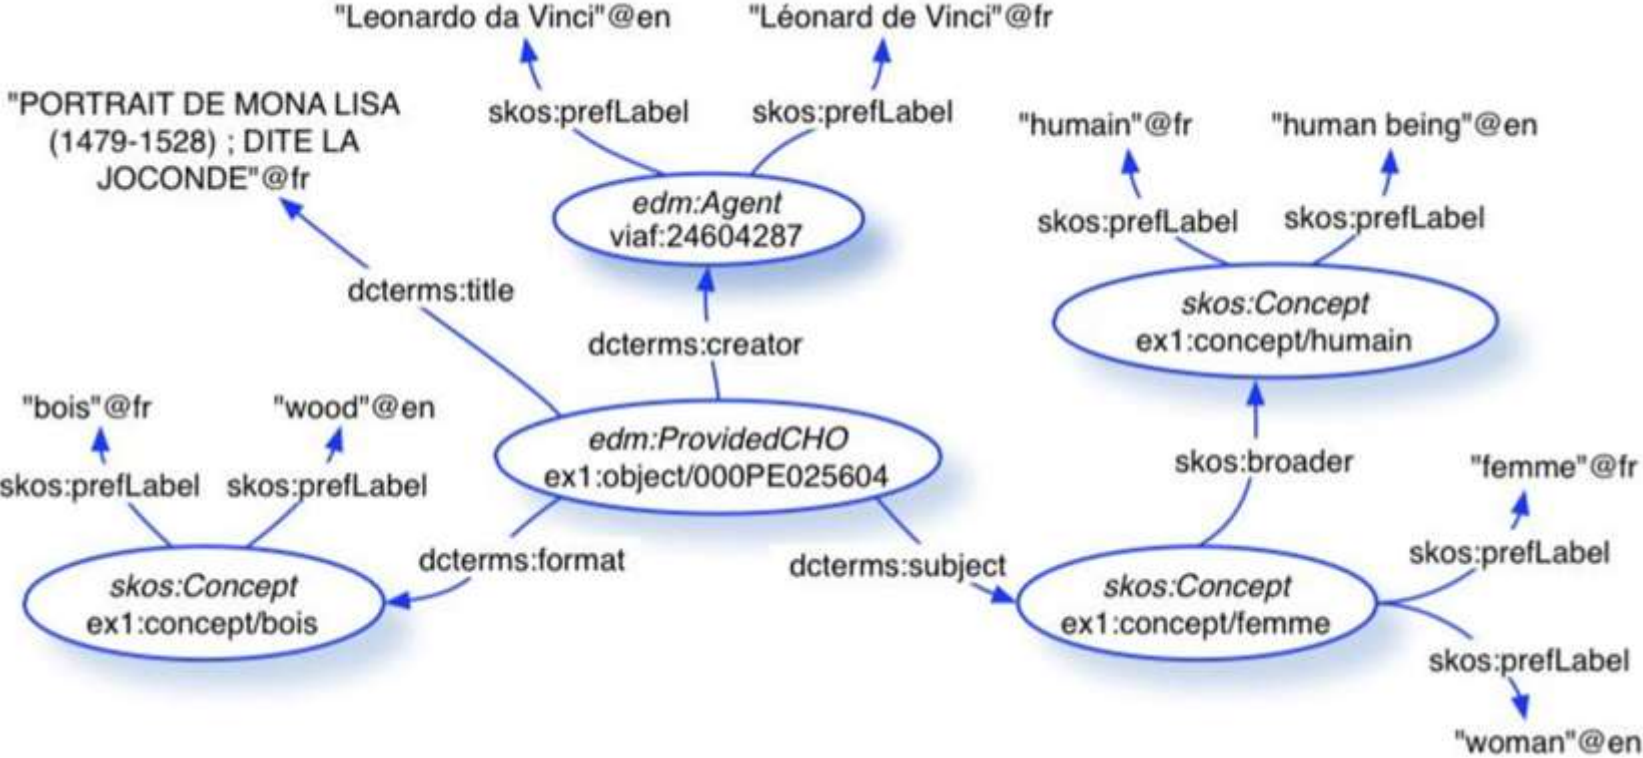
"Leonardo da Vinci"@en

"Léonard de Vinci"@fr

"PORTRAIT DE MONA LISA (1479-1528) ; DITE LA JOCONDE"@fr

skos:prefLabel

skos:prefLabel

"humain"@fr

"human being"@en

edm:Agent
viaf:24604287

skos:prefLabel

skos:prefLabel

dcterms:title

skos:Concept
ex1:concept/humain

dcterms:creator

"bois"@fr

"wood"@en

edm:ProvidedCHO
ex1:object/000PE025604

skos:broader

"femme"@fr

skos:prefLabel

skos:prefLabel

skos:prefLabel

dcterms:format

dcterms:subject

skos:Concept
ex1:concept/bois

skos:Concept
ex1:concept/femme

skos:prefLabel

"woman"@en